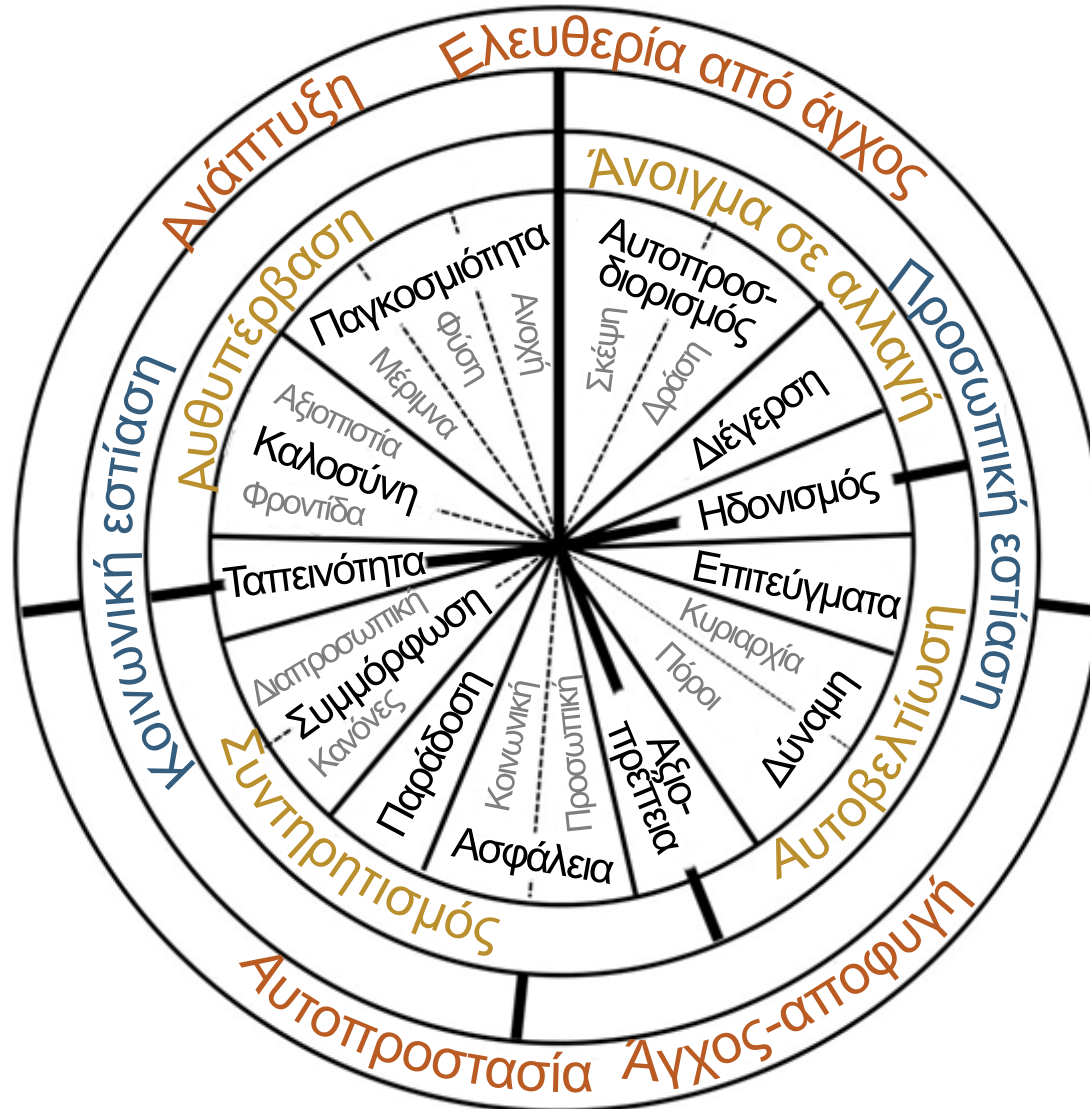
Ελευθερία από άγχος
Ανάπτυξη
Άνοιγμα σε αλλαγή
Προσωπική εστίαση
Αυθυπέρβαση
Κοινωνική εστίαση
Παγκοσμιότητα
Ανοχή
Φύση
Μέριμνα
Αυτοπροσδιορισμός
Σκέψη
Δράση
Διέγερση
Ηδονισμός
Αξιοπιστία
Καλοσύνη
Φροντίδα
Ταπεινότητα
Επιτεύγματα
Κυριαρχία
Πόροι
Διαπροσωπική
Συμμόρφωση
Κανόνες
Παράδοση
Κοινωνική
Προσωπική
Ασφάλεια
Αξιοπρέπεια
Δύναμη
Αυτοβελτίωση
Συντηρητισμός
Αυτοπροστασία
Άγχος-αποφυγή